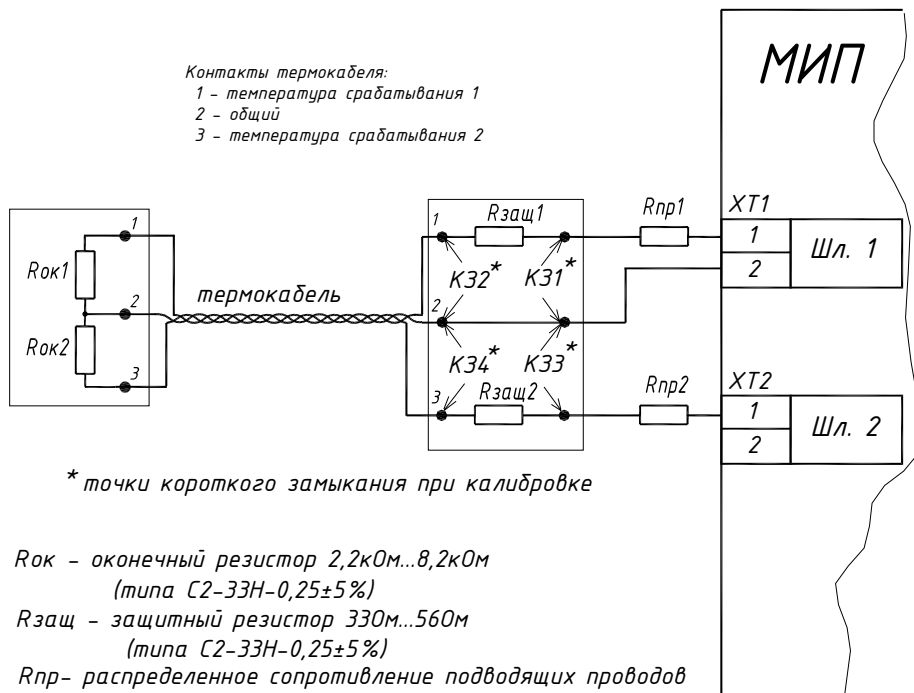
Контакты термокабеля:
1 – температура срабатывания 1
2 – общий
3 – температура срабатывания 2

МИП

1
2
3
Rок1
Rок2
термокабель
1
2
3
Rзащ1
КЗ2*
КЗ1*
КЗ4*
КЗ3*
Rзащ2
Rпр1
Rпр2
ХТ1
1
2
Шл. 1
ХТ2
1
2
Шл. 2

* точки короткого замыкания при калибровке

Rок – оконечный резистор 2,2кОм...8,2кОм
(типа С2-33Н-0,25±5%)
Rзащ – защитный резистор 33Ом...56Ом
(типа С2-33Н-0,25±5%)
Rпр– распределенное сопротивление подводящих проводов